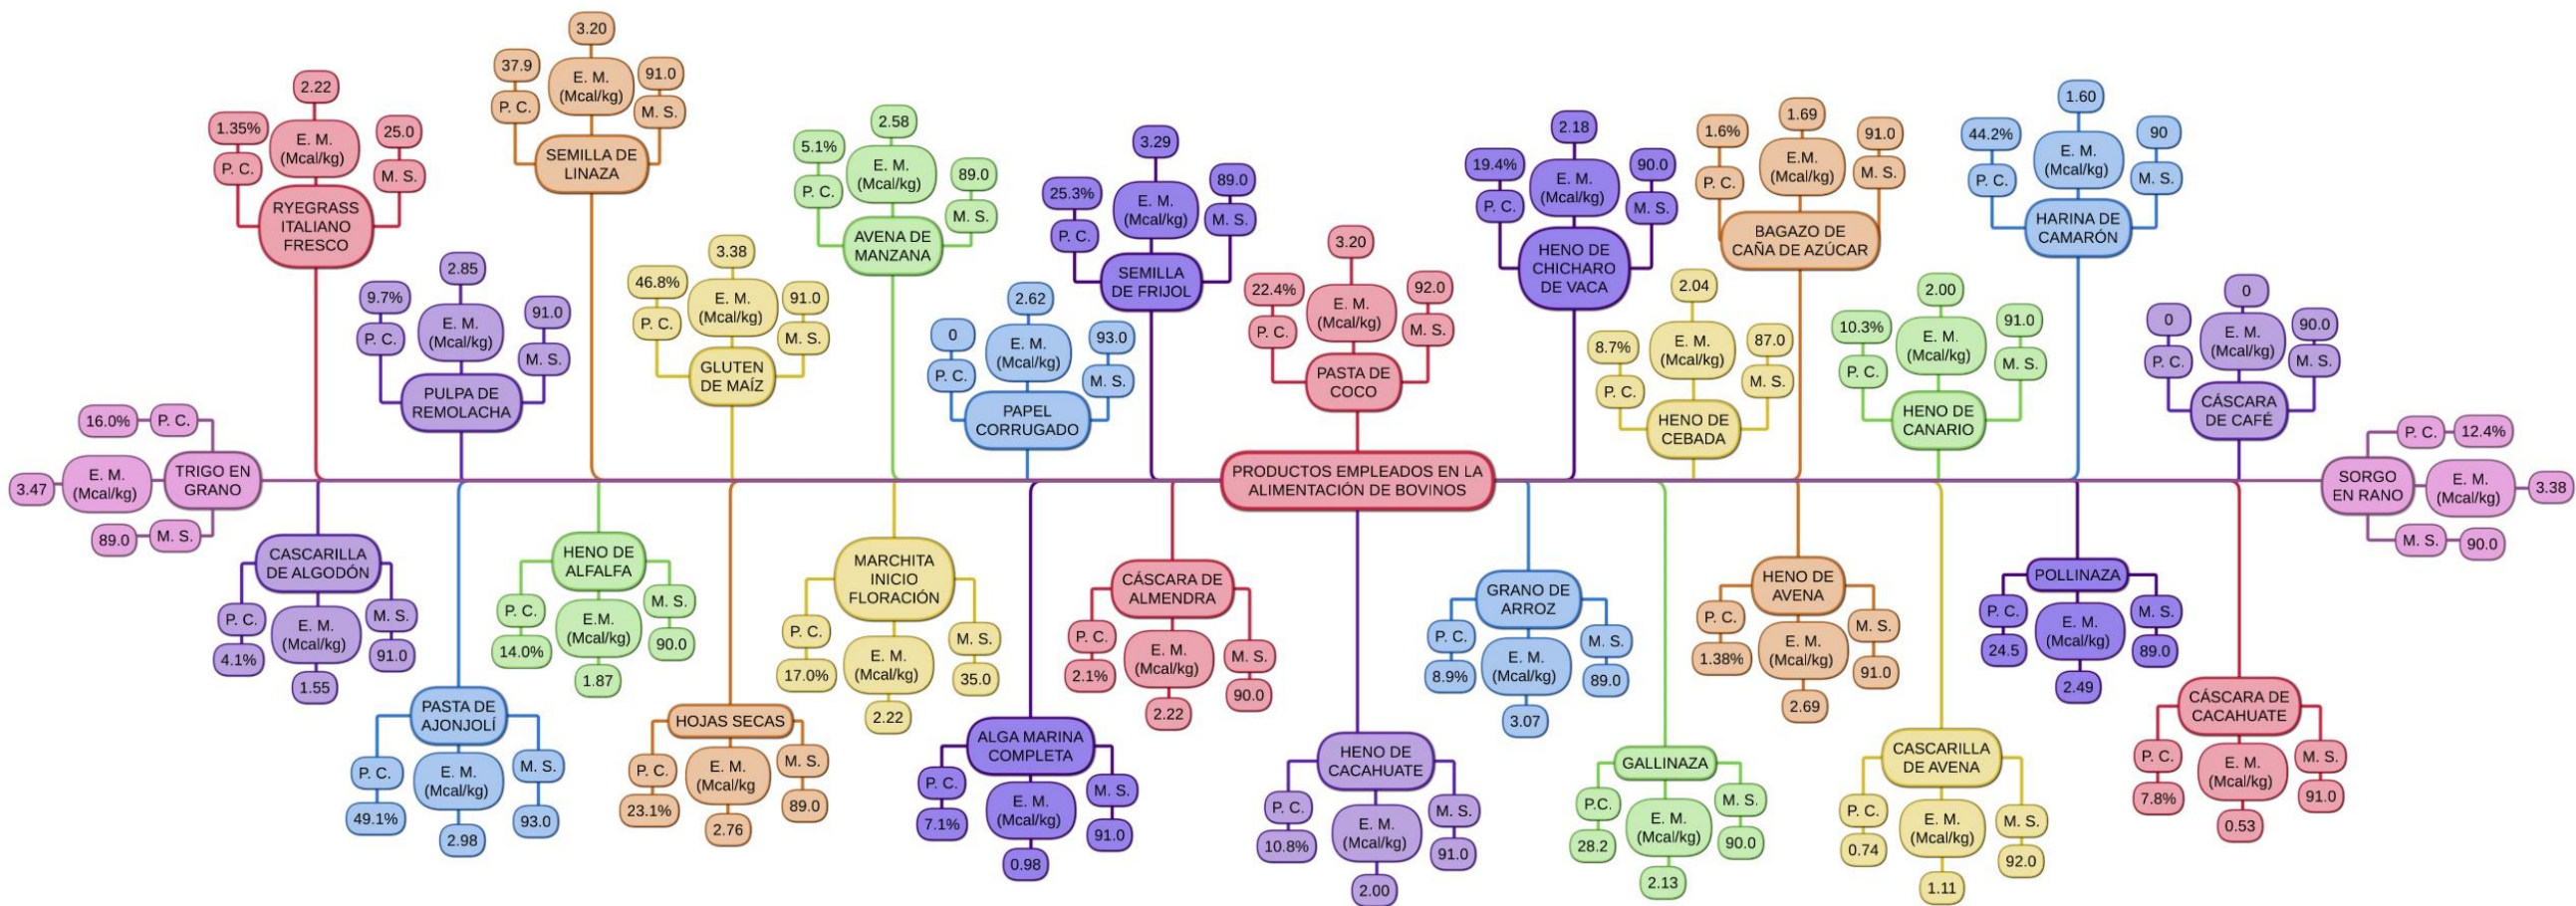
PRODUCTOS EMPLEADOS EN LA ALIMENTACIÓN DE BOVINOS

RYEGRASS ITALIANO FRESCO
P. C. 1.35%
E. M. (Mcal/kg) 2.22
M. S. 25.0

SEMILLA DE LINAZA
P. C. 37.9
E. M. (Mcal/kg) 3.20
M. S. 91.0

PULPA DE REMOLACHA
P. C. 9.7%
E. M. (Mcal/kg) 2.85
M. S. 91.0

GLUTEN DE MAÍZ
P. C. 46.8%
E. M. (Mcal/kg) 3.38
M. S. 91.0

AVENA DE MANZANA
P. C. 5.1%
E. M. (Mcal/kg) 2.58
M. S. 89.0

PAPEL CORRUGADO
P. C. 0
E. M. (Mcal/kg) 2.62
M. S. 93.0

SEMILLA DE FRIJOL
P. C. 25.3%
E. M. (Mcal/kg) 3.29
M. S. 89.0

PASTA DE COCO
P. C. 22.4%
E. M. (Mcal/kg) 3.20
M. S. 92.0

HENO DE CHICHARO DE VACA
P. C. 19.4%
E. M. (Mcal/kg) 2.18
M. S. 90.0

HENO DE CEBADA
P. C. 8.7%
E. M. (Mcal/kg) 2.04
M. S. 87.0

BAGAZO DE CAÑA DE AZÚCAR
P. C. 1.6%
E.M. (Mcal/kg) 1.69
M. S. 91.0

HENO DE CANARIO
P. C. 10.3%
E. M. (Mcal/kg) 2.00
M. S. 91.0

HARINA DE CAMARÓN
P. C. 44.2%
E. M. (Mcal/kg) 1.60
M. S. 90

CÁSCARA DE CAFÉ
P. C. 0
E. M. (Mcal/kg) 0
M. S. 90.0

TRIGO EN GRANO
P. C. 16.0%
E. M. (Mcal/kg) 3.47
M. S. 89.0

SORGO EN RANO
P. C. 12.4%
E. M. (Mcal/kg) 3.38
M. S. 90.0

CASCARILLA DE ALGODÓN
P. C. 4.1%
E. M. (Mcal/kg) 1.55
M. S. 91.0

PASTA DE AJONJOLÍ
P. C. 49.1%
E. M. (Mcal/kg) 2.98
M. S. 93.0

HENO DE ALFALFA
P. C. 14.0%
E.M. (Mcal/kg) 1.87
M. S. 90.0

HOJAS SECAS
P. C. 23.1%
E. M. (Mcal/kg) 2.76
M. S. 89.0

MARCHITA INICIO FLORACIÓN
P. C. 17.0%
E. M. (Mcal/kg) 2.22
M. S. 35.0

ALGA MARINA COMPLETA
P. C. 7.1%
E. M. (Mcal/kg) 0.98
M. S. 91.0

CÁSCARA DE ALMENDRA
P. C. 2.1%
E. M. (Mcal/kg) 2.22
M. S. 90.0

HENO DE CACAHUATE
P. C. 10.8%
E. M. (Mcal/kg) 2.00
M. S. 91.0

GRANO DE ARROZ
P. C. 8.9%
E. M. (Mcal/kg) 3.07
M. S. 89.0

GALLINAZA
P.C. 28.2
E. M. (Mcal/kg) 2.13
M. S. 90.0

HENO DE AVENA
P. C. 1.38%
E. M. (Mcal/kg) 2.69
M. S. 91.0

CASCARILLA DE AVENA
P. C. 0.74
E. M. (Mcal/kg) 1.11
M. S. 92.0

POLLINAZA
P. C. 24.5
E. M. (Mcal/kg) 2.49
M. S. 89.0

CÁSCARA DE CACAHUATE
P. C. 7.8%
E. M. (Mcal/kg) 0.53
M. S. 91.0